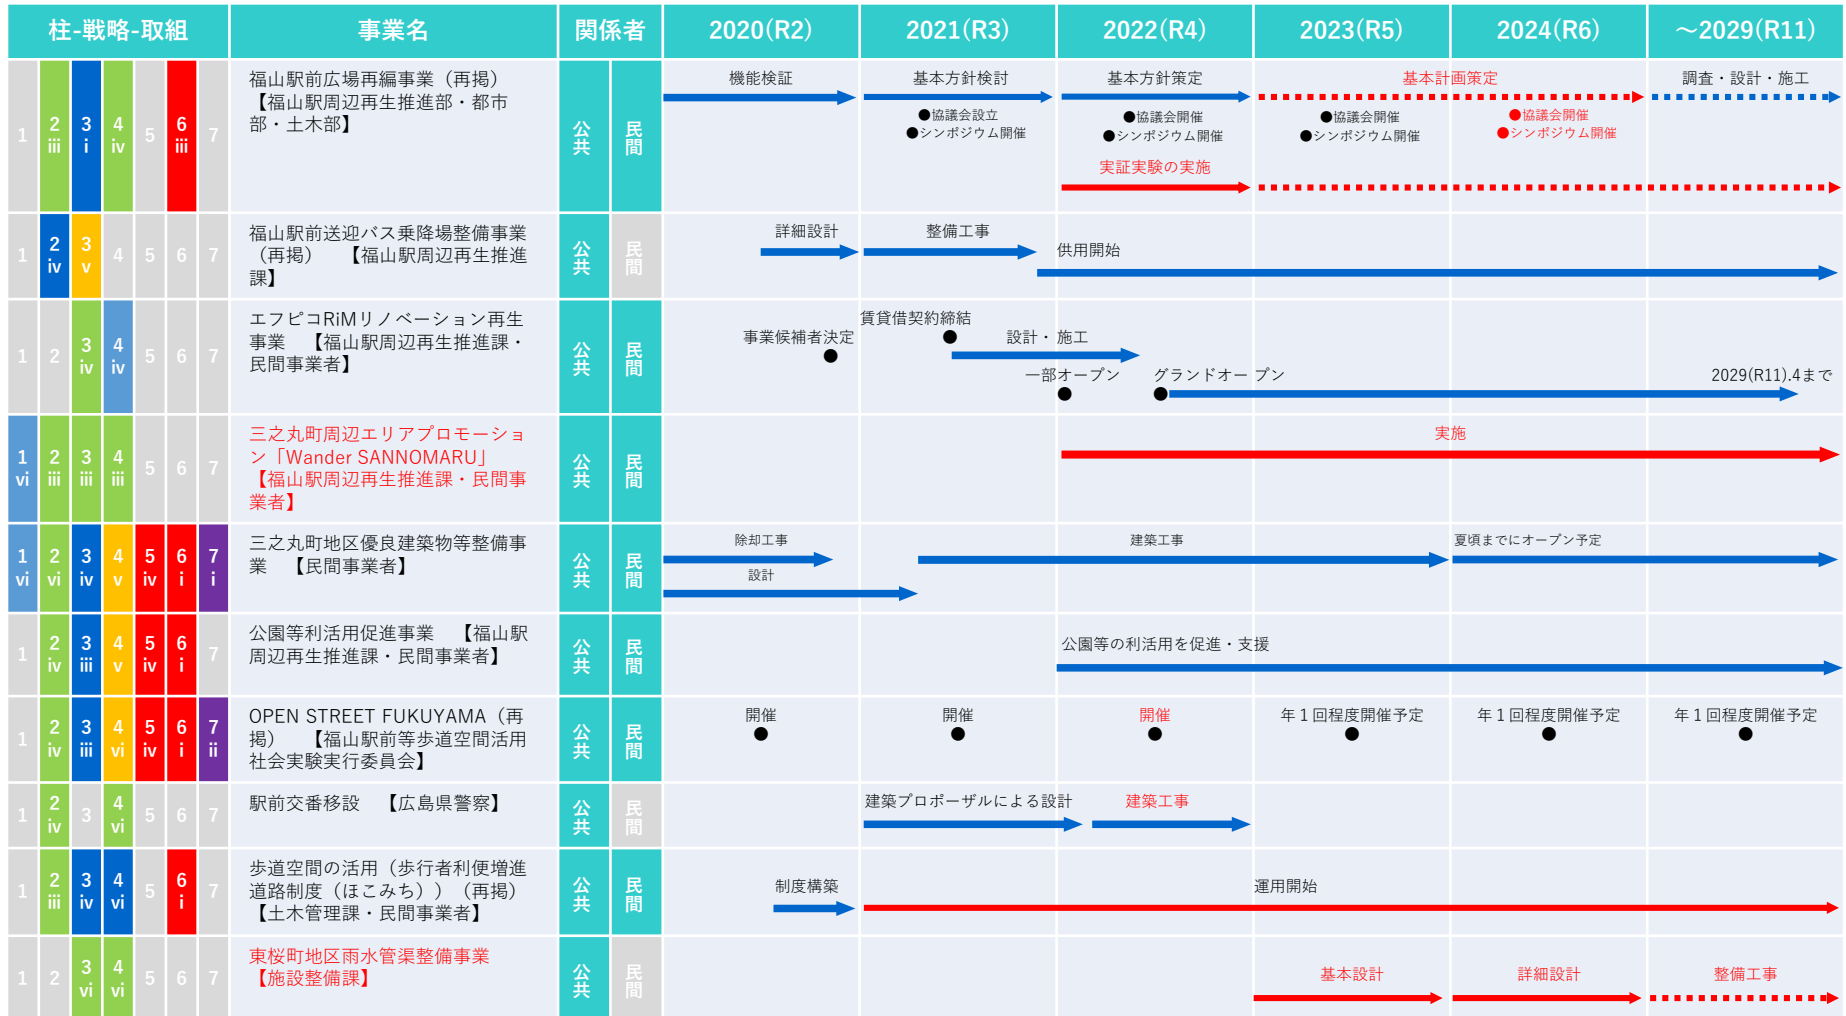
| 柱-戦略-取組 | 事業名 | 関係者 | 2020(R2) | 2021(R3) | 2022(R4) | 2023(R5) | 2024(R6) | ～2029(R11) |
|---|---|---|---|---|---|---|---|---|
| 1 2 iii 3 i 4 iv 5 6 iii 7 | 福山駅前広場再編事業（再掲）【福山駅周辺再生推進部・都市部・土木部】 | 公共 民間 | 機能検証 | 基本方針検討 ●協議会設立 ●シンポジウム開催 | 基本方針策定 ●協議会開催 ●シンポジウム開催 実証実験の実施 | 基本計画策定 ●協議会開催 ●シンポジウム開催 | ●協議会開催 ●シンポジウム開催 | 調査・設計・施工 |
| 1 2 iv 3 v 4 5 6 7 | 福山駅前送迎バス乗降場整備事業（再掲）【福山駅周辺再生推進課】 | 公共 民間 | 詳細設計 | 整備工事 | 供用開始 | | | |
| 1 2 3 iv 4 iv 5 6 7 | エフピコRiMリノベーション再生事業【福山駅周辺再生推進課・民間事業者】 | 公共 民間 | 事業候補者決定 | 賃貸借契約締結 設計・施工 | 一部オープン グランドオープン | | | 2029(R11).4まで |
| 1 vi 2 iii 3 iii 4 iii 5 6 7 | 三之丸町周辺エリアプロモーション「Wander SANNOMARU」【福山駅周辺再生推進課・民間事業者】 | 公共 民間 | | | | 実施 | | |
| 1 vi 2 vi 3 iv 4 v 5 iv 6 i 7 i | 三之丸町地区優良建築物等整備事業【民間事業者】 | 公共 民間 | 除却工事 設計 | | 建築工事 | | 夏頃までにオープン予定 | |
| 1 2 iv 3 iii 4 v 5 iv 6 i 7 | 公園等利活用促進事業【福山駅周辺再生推進課・民間事業者】 | 公共 民間 | | | 公園等の利活用を促進・支援 | | | |
| 1 2 iv 3 iii 4 vi 5 iv 6 i 7 ii | OPEN STREET FUKUYAMA（再掲）【福山駅前等歩道空間活用社会実験実行委員会】 | 公共 民間 | 開催 | 開催 | 開催 | 年１回程度開催予定 | 年１回程度開催予定 | 年１回程度開催予定 |
| 1 2 iv 3 4 vi 5 6 7 | 駅前交番移設【広島県警察】 | 公共 民間 | | 建築プロポーザルによる設計 | 建築工事 | | | |
| 1 2 iii 3 iv 4 vi 5 6 i 7 | 歩道空間の活用（歩行者利便増進道路制度（ほこみち））（再掲）【土木管理課・民間事業者】 | 公共 民間 | 制度構築 | | | 運用開始 | | |
| 1 2 3 vi 4 vi 5 6 7 | 東桜町地区雨水管渠整備事業【施設整備課】 | 公共 民間 | | | | 基本設計 | 詳細設計 | 整備工事 |